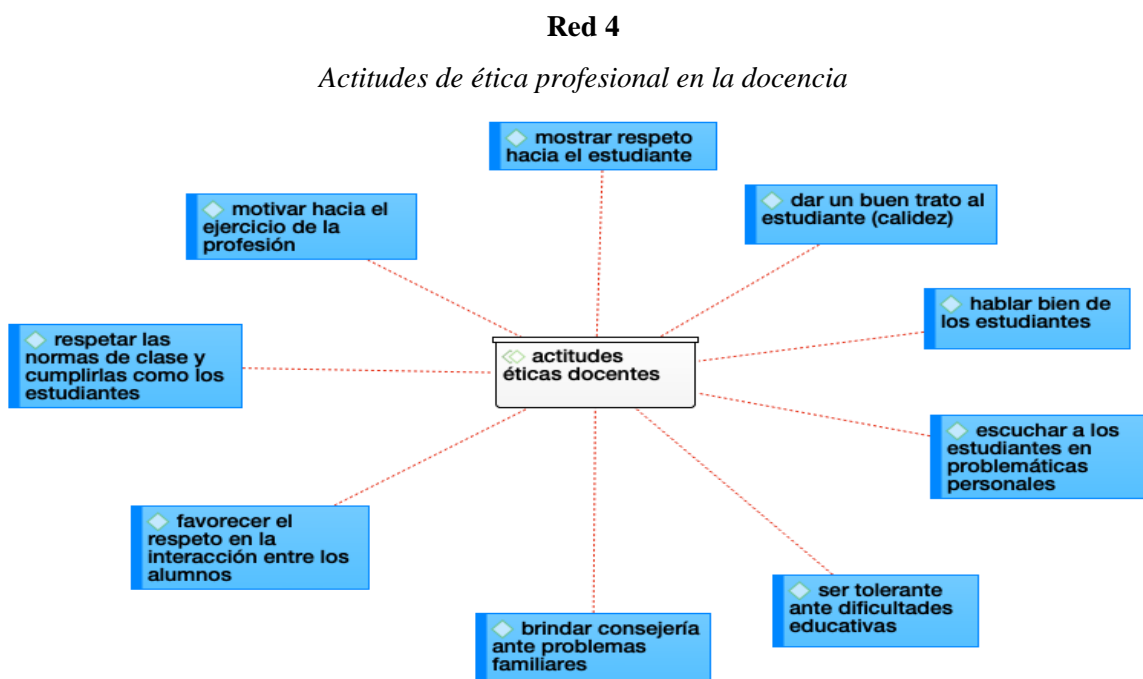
**Red 4**

*Actitudes de ética profesional en la docencia*

mostrar respeto hacia el estudiante

motivar hacia el ejercicio de la profesión

dar un buen trato al estudiante (calidez)

hablar bien de los estudiantes

respetar las normas de clase y cumplirlas como los estudiantes

actitudes éticas docentes

escuchar a los estudiantes en problemáticas personales

favorecer el respeto en la interacción entre los alumnos

ser tolerante ante dificultades educativas

brindar consejería ante problemas familiares